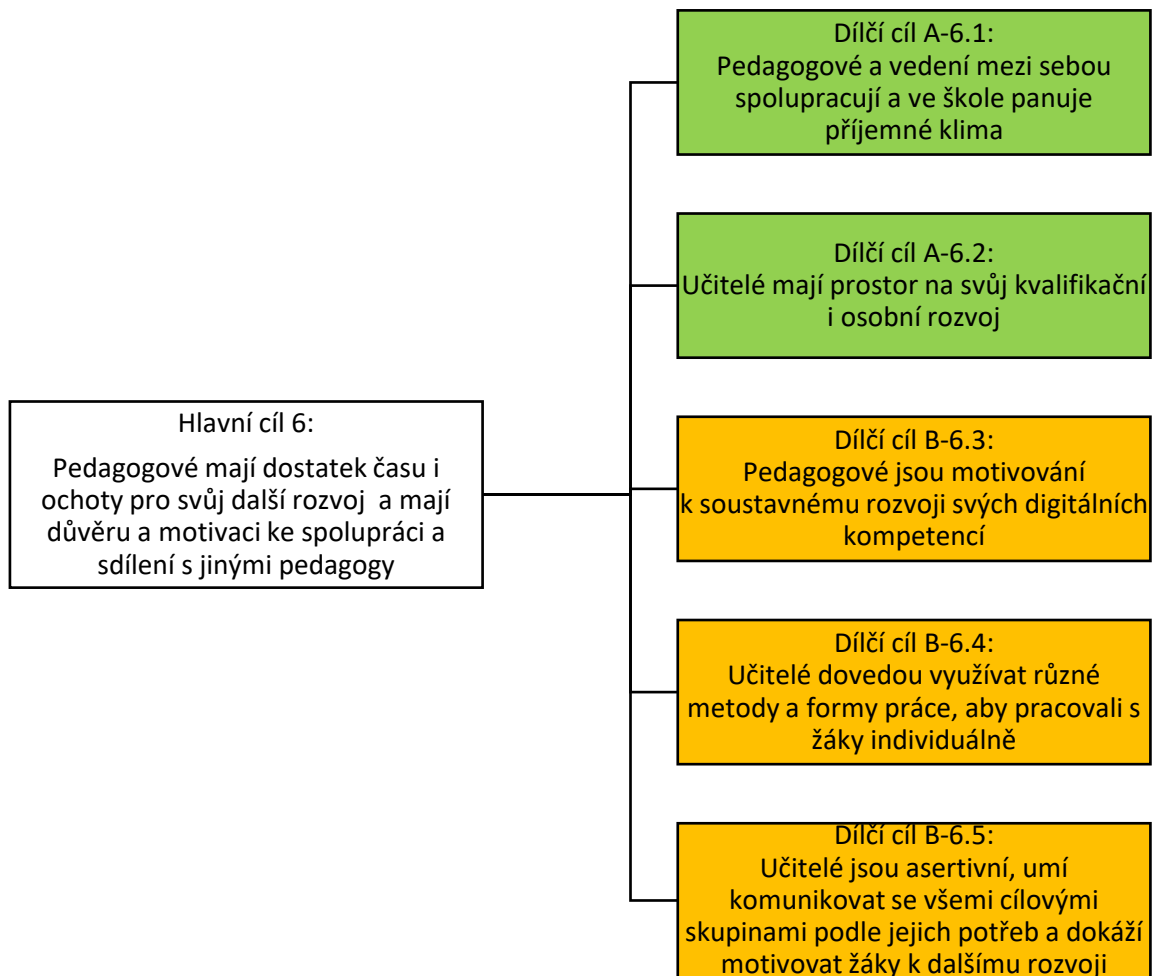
Hlavní cíl 6:

Pedagogové mají dostatek času i ochoty pro svůj další rozvoj  a mají důvěru a motivaci ke spolupráci a sdílení s jinými pedagogy

Dílčí cíl A-6.1:
Pedagogové a vedení mezi sebou spolupracují a ve škole panuje příjemné klima

Dílčí cíl A-6.2:
Učitelé mají prostor na svůj kvalifikační i osobní rozvoj

Dílčí cíl B-6.3:
Pedagogové jsou motivování k soustavnému rozvoji svých digitálních kompetencí

Dílčí cíl B-6.4:
Učitelé dovedou využívat různé metody a formy práce, aby pracovali s žáky individuálně

Dílčí cíl B-6.5:
Učitelé jsou asertivní, umí komunikovat se všemi cílovými skupinami podle jejich potřeb a dokáží motivovat žáky k dalšímu rozvoji